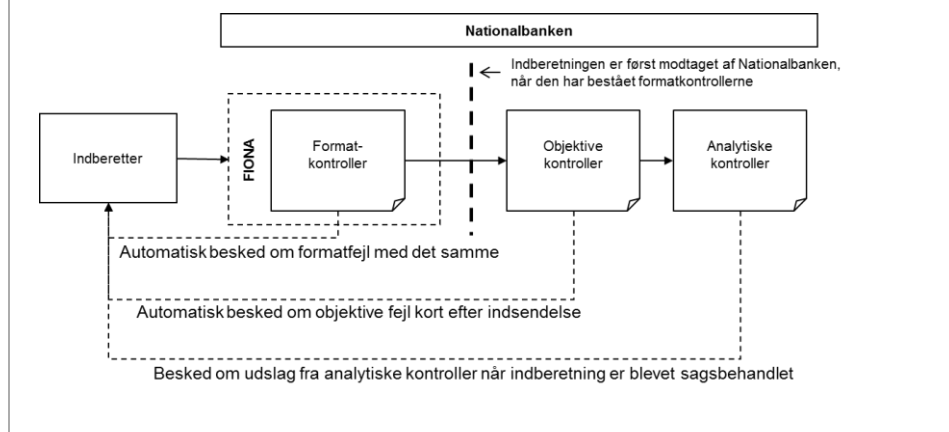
Nationalbanken

Indberetningen er først modtaget af Nationalbanken, når den har bestået formatkontrollerne

Indberetter

FIONA

Formatkontroller

Objektive kontroller

Analytiske kontroller

Automatisk besked om formatfejl med det samme

Automatisk besked om objektive fejl kort efter indsendelse

Besked om udslag fra analytiske kontroller når indberetning er blevet sagsbehandlet